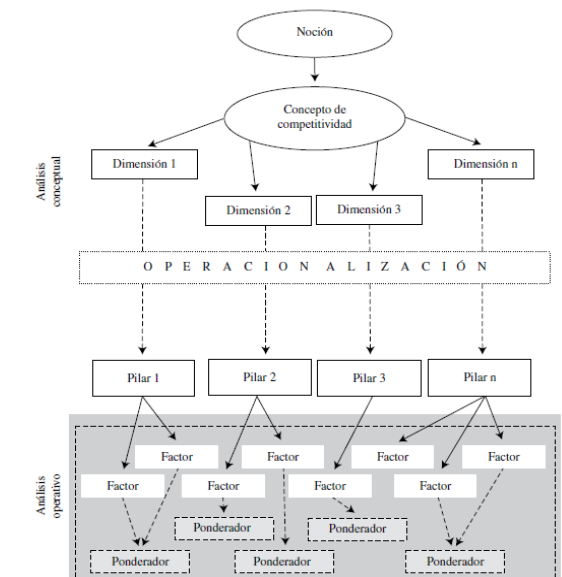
Noción

Concepto de competitividad

Análisis conceptual

Dimensión 1

Dimensión 2

Dimensión 3

Dimensión n

O P E R A C I O N A L I Z A C I Ó N

Pilar 1

Pilar 2

Pilar 3

Pilar n

Análisis operativo

Factor

Factor

Factor

Factor

Factor

Factor

Factor

Factor

Ponderador

Ponderador

Ponderador

Ponderador

Ponderador